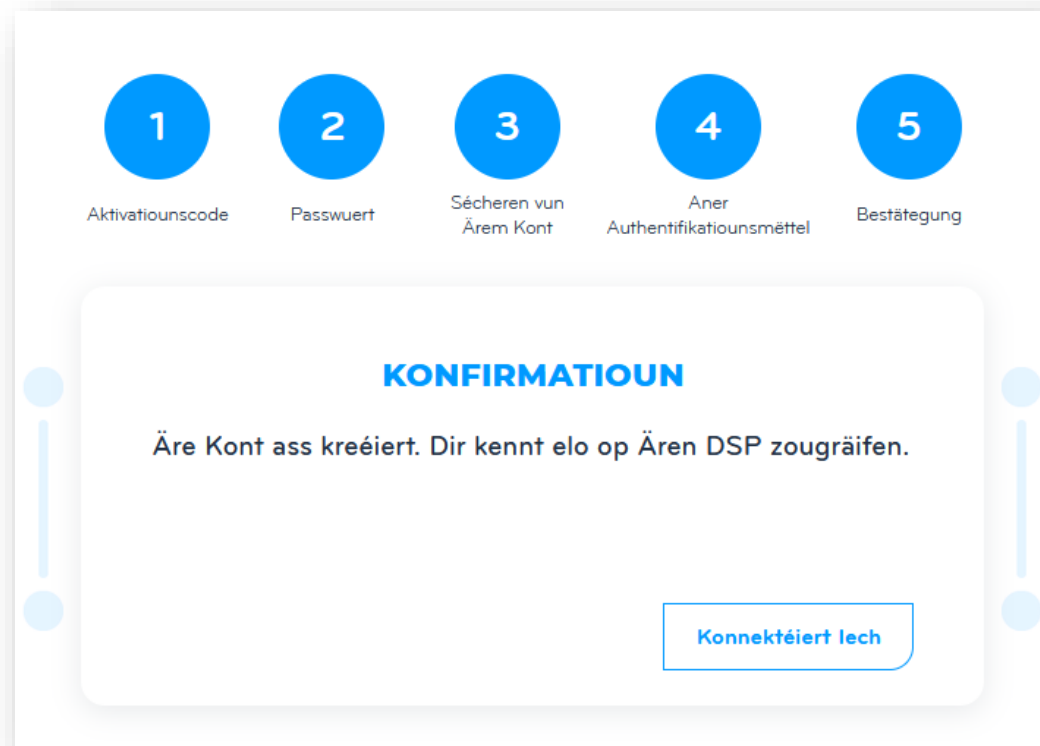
1
Aktivatiounscode

2
Passwuert

3
Sécheren vun Ärem Kont

4
Aner Authentifikatiounsmëttel

5
Bestätegung

KONFIRMATIOUN

Äre Kont ass kreéiert. Dir kennt elo op Ären DSP zougräifen.

Konnektéiert Iech